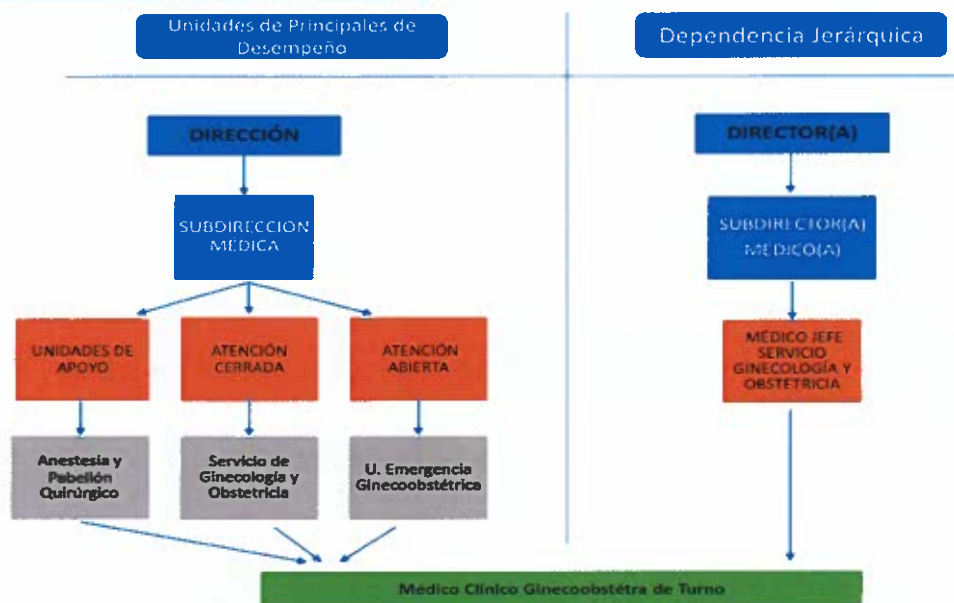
Unidades de Principales de Desempeño

Dependencia Jerárquica

DIRECCIÓN

SUBDIRECCION MEDICA

UNIDADES DE APOYO

ATENCIÓN CERRADA

ATENCIÓN ABIERTA

Anestesia y Pabellón Quirúrgico

Servicio de Ginecología y Obstetricia

U. Emergencia Ginecoobstétrica

DIRECTOR(A)

SUBDIRECTOR(A) MEDICO(A)

MÉDICO JEFE SERVICIO GINECOLOGÍA Y OBSTETRICIA

Médico Clínico Ginecoobstétra de Turno